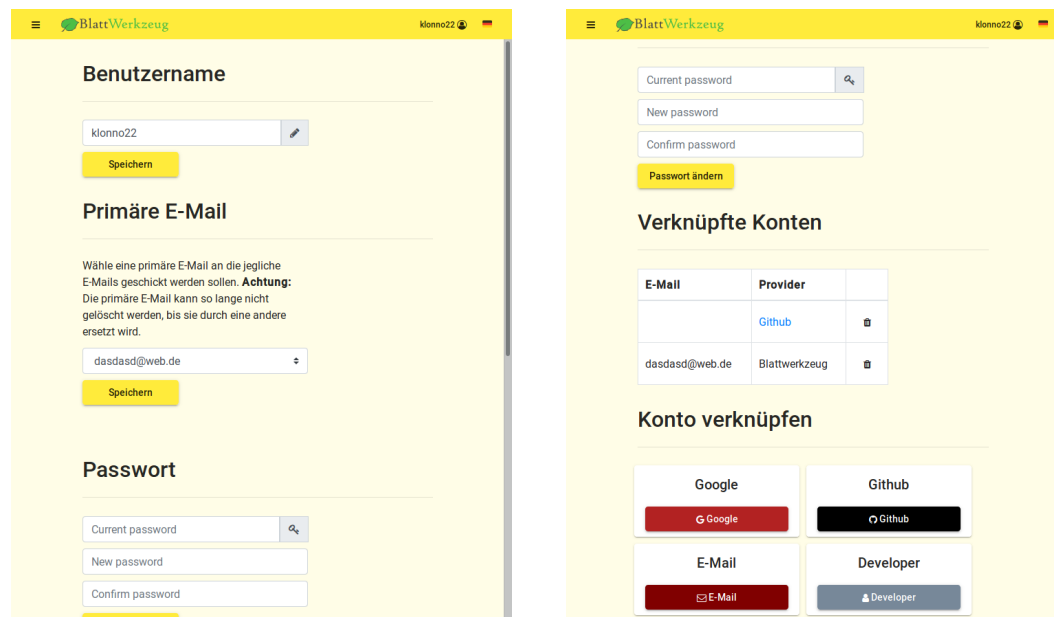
BlattWerkzeug klonno22

Benutzername

klonno22

Speichern

Primäre E-Mail

Wähle eine primäre E-Mail an die jegliche E-Mails geschickt werden sollen. **Achtung:** Die primäre E-Mail kann so lange nicht gelöscht werden, bis sie durch eine andere ersetzt wird.

dasdasd@web.de

Speichern

Passwort

Current password

New password

Confirm password

BlattWerkzeug klonno22

Current password

New password

Confirm password

Passwort ändern

Verknüpfte Konten

| E-Mail | Provider | |
|---|---|---|
| | Github | |
| dasdasd@web.de | Blattwerkzeug | |

Konto verknüpfen

Google

Google

Github

Github

E-Mail

E-Mail

Developer

Developer